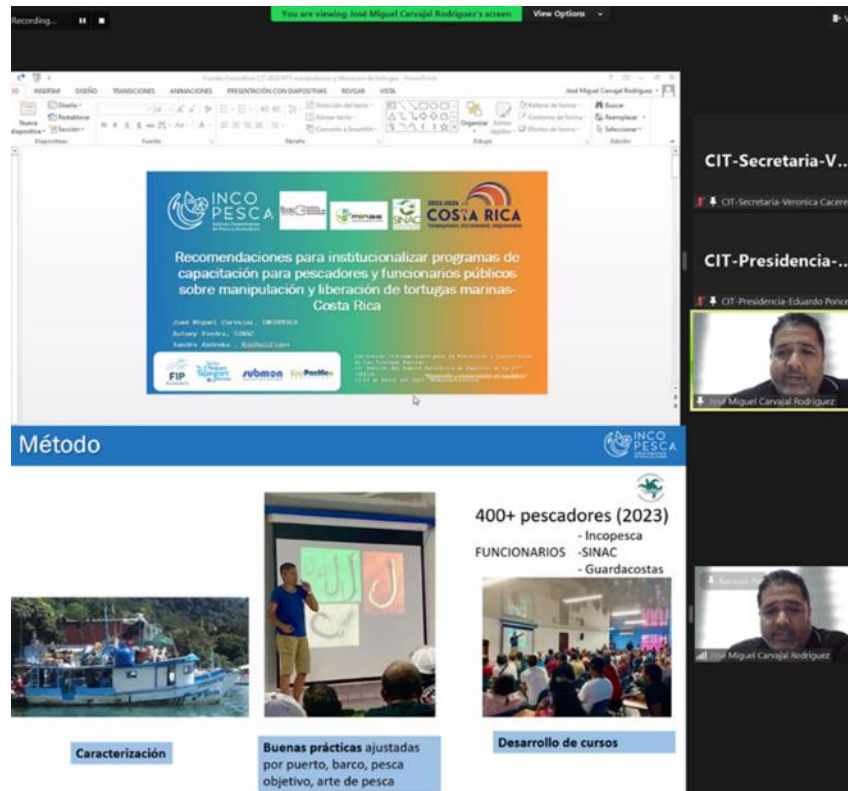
Recording...

You are viewing José Miguel Carvajal Rodriguez's screen

View Options

INSERTAR DISEÑO TRANSICIONES ANIMACIONES PRESENTACIÓN CON DIAPOSITIVAS REVISAR VISTA

José Miguel Carvajal Rodriguez

Nueva diapositiva Diseño Restablecer Sección Diapositivas Fuente Párrafo Dibujo Organizar Estilos rápidos Edición Buscar Reemplazar Seleccionar

INCO PESCA

SINAC

2023-2024 COSTA RICA

Recomendaciones para institucionalizar programas de capacitación para pescadores y funcionarios públicos sobre manipulación y liberación de tortugas marinas- Costa Rica

José Miguel Carvajal, INCOPESCA
Rotney Piedra, SINAC
Sandra Andraka, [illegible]

FIP

submon

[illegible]

CIT-Secretaria-V...

CIT-Secretaria-Veronica Cacere

CIT-Presidencia-...

CIT-Presidencia-Eduardo Ponce

José Miguel Carvajal Rodriguez

Método

INCO PESCA

400+ pescadores (2023)

FUNCIONARIOS -Incopesca
-SINAC
- Guardacostas

José Miguel Carvajal Rodriguez

Caracterización

Buenas prácticas ajustadas por puerto, barco, pesca objetivo, arte de pesca

Desarrollo de cursos